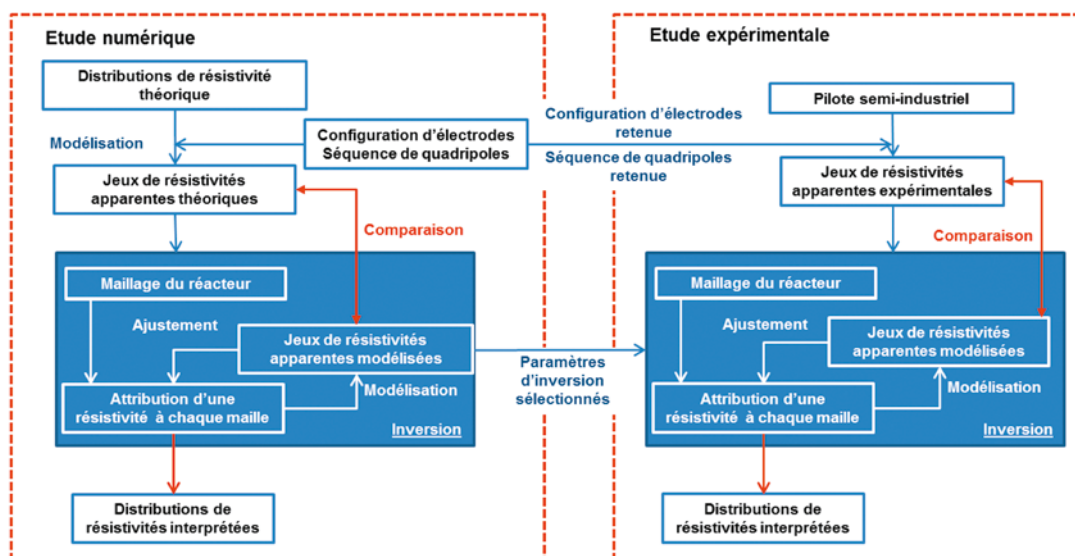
Etude numérique

Distributions de résistivité théorique

Modélisation

Configuration d'électrodes
Séquence de quadripoles

Jeux de résistivités apparentes théoriques

Comparaison

Maillage du réacteur

Ajustement

Jeux de résistivités apparentes modélisées

Attribution d'une résistivité à chaque maille

Modélisation

Inversion

Distributions de résistivités interprétées

Configuration d'électrodes retenue

Séquence de quadripoles retenue

Paramètres d'inversion sélectionnés

Etude expérimentale

Pilote semi-industriel

Jeux de résistivités apparentes expérimentales

Comparaison

Maillage du réacteur

Ajustement

Jeux de résistivités apparentes modélisées

Attribution d'une résistivité à chaque maille

Modélisation

Inversion

Distributions de résistivités interprétées